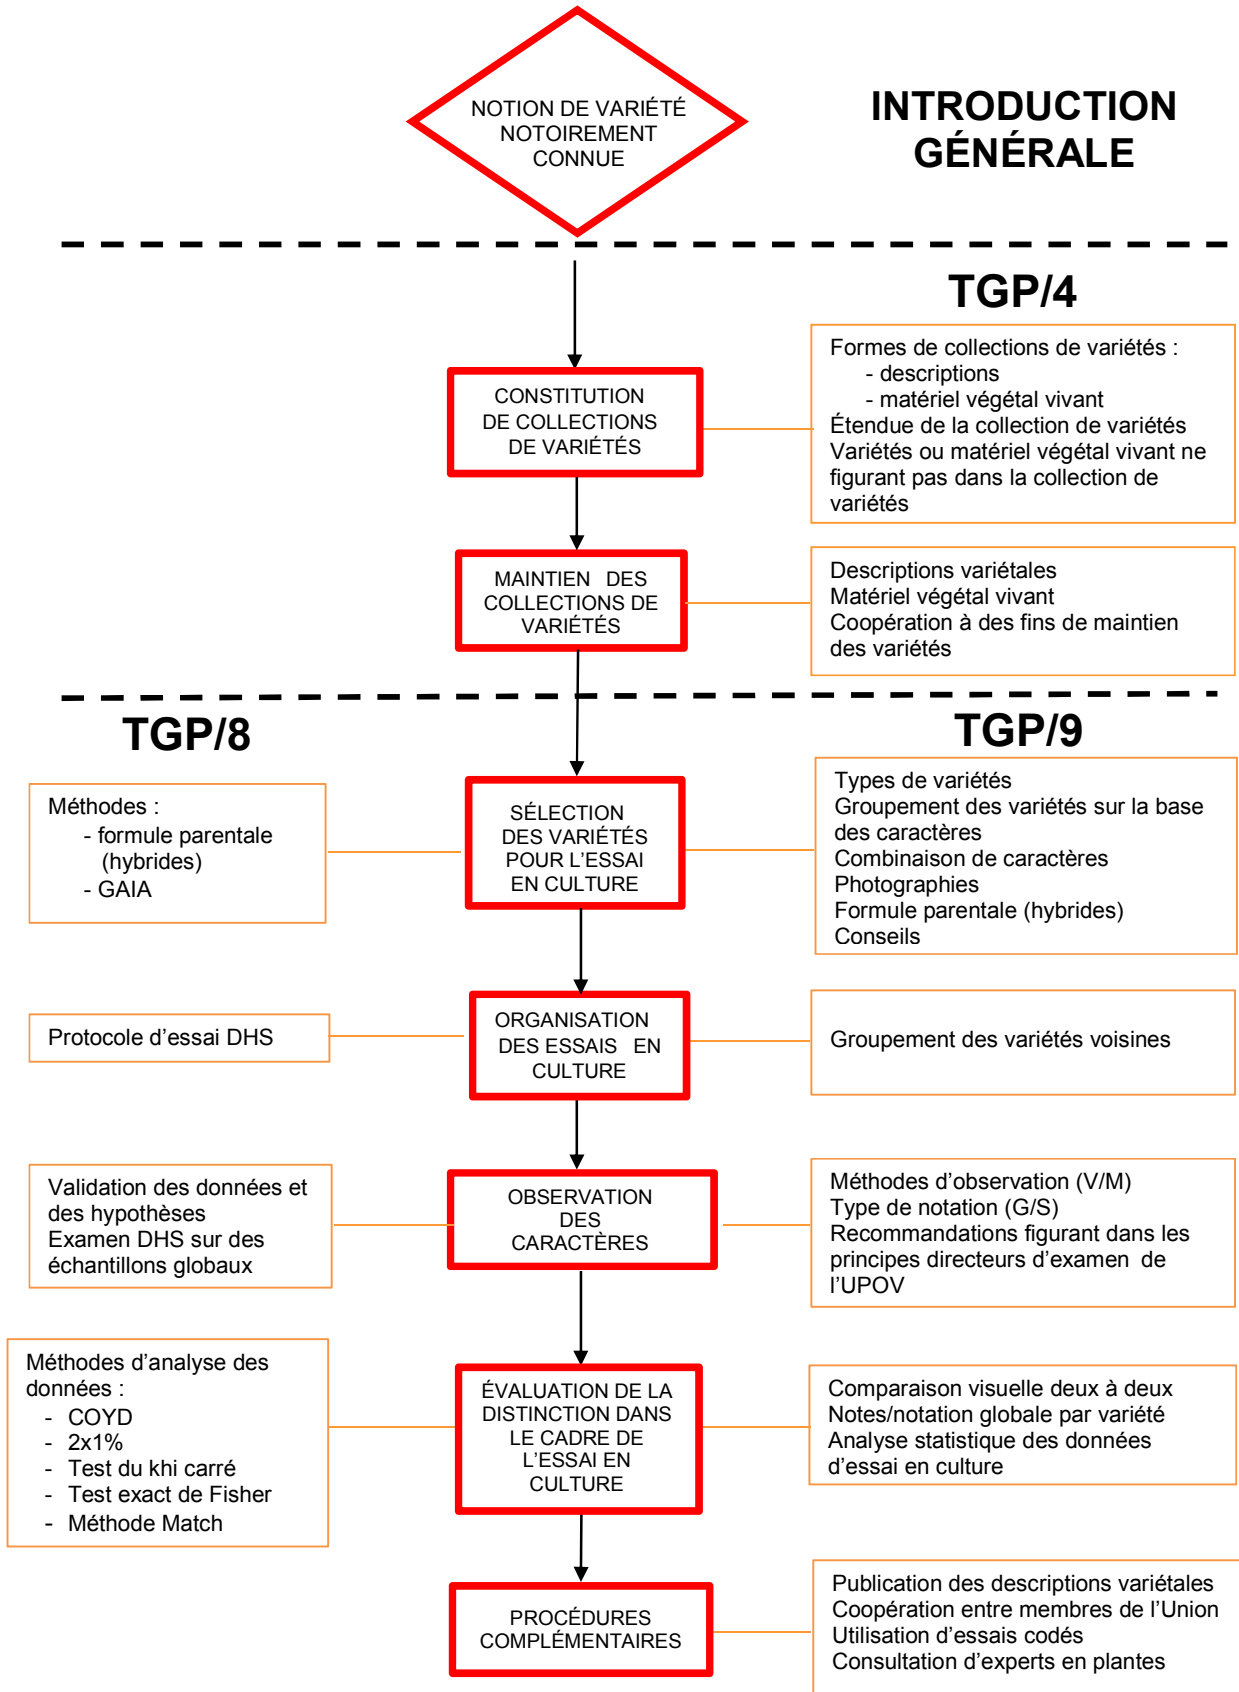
NOTION DE VARIÉTÉ NOTOIREMENT CONNUE

INTRODUCTION GÉNÉRALE

TGP/4

CONSTITUTION DE COLLECTIONS DE VARIÉTÉS

Formes de collections de variétés :
- descriptions
- matériel végétal vivant
Étendue de la collection de variétés
Variétés ou matériel végétal vivant ne figurant pas dans la collection de variétés

MAINTIEN DES COLLECTIONS DE VARIÉTÉS

Descriptions variétales
Matériel végétal vivant
Coopération à des fins de maintien des variétés

TGP/8

TGP/9

Méthodes :
- formule parentale (hybrides)
- GAIA

SÉLECTION DES VARIÉTÉS POUR L'ESSAI EN CULTURE

Types de variétés
Groupement des variétés sur la base des caractères
Combinaison de caractères
Photographies
Formule parentale (hybrides)
Conseils

Protocole d'essai DHS

ORGANISATION DES ESSAIS EN CULTURE

Groupement des variétés voisines

Validation des données et des hypothèses
Examen DHS sur des échantillons globaux

OBSERVATION DES CARACTÈRES

Méthodes d'observation (V/M)
Type de notation (G/S)
Recommandations figurant dans les principes directeurs d'examen de l'UPOV

Méthodes d'analyse des données :
- COYD
- 2x1%
- Test du khi carré
- Test exact de Fisher
- Méthode Match

ÉVALUATION DE LA DISTINCTION DANS LE CADRE DE L'ESSAI EN CULTURE

Comparaison visuelle deux à deux
Notes/notation globale par variété
Analyse statistique des données d'essai en culture

PROCÉDURES COMPLÉMENTAIRES

Publication des descriptions variétales
Coopération entre membres de l'Union
Utilisation d'essais codés
Consultation d'experts en plantes